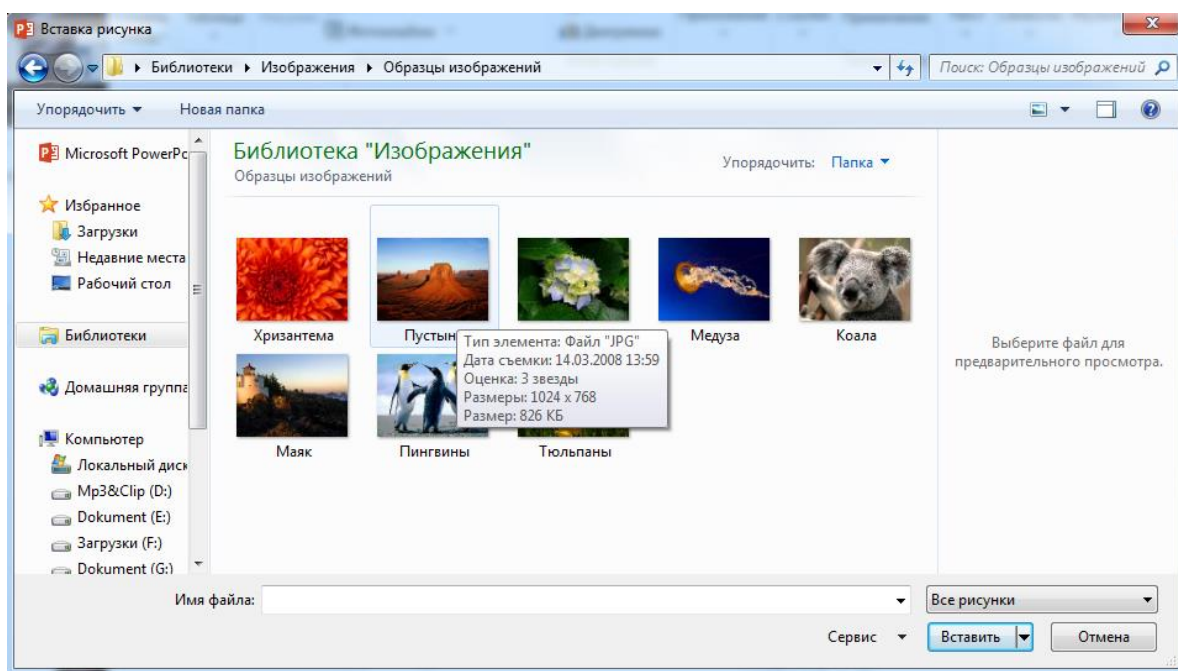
Вставка рисунка

Библиотеки ▸ Изображения ▸ Образцы изображений

Поиск: Образцы изображений

Упорядочить ▾ Новая папка

Microsoft PowerPo

Избранное
Загрузки
Недавние места
Рабочий стол

Библиотеки

Домашняя группа

Компьютер
Локальный диск
Mp3&Clip (D:)
Dokument (E:)
Загрузки (F:)
Dokument (G:)

Библиотека "Изображения"
Образцы изображений

Упорядочить: Папка ▾

Хризантема
Пустын
Медуза
Коала
Маяк
Пингвины
Тюльпаны

Тип элемента: Файл "JPG"
Дата съемки: 14.03.2008 13:59
Оценка: 3 звезды
Размеры: 1024 x 768
Размер: 826 КБ

Выберите файл для предварительного просмотра.

Имя файла:

Все рисунки

Сервис

Вставить

Отмена